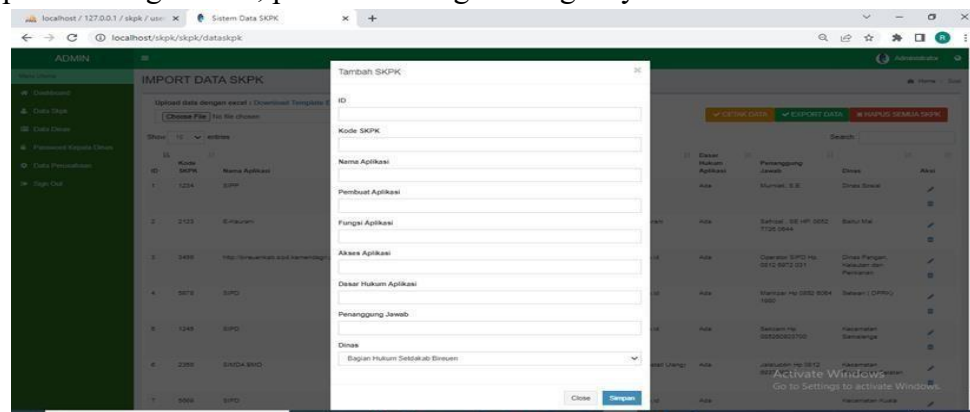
localhost / 127.0.0.1 / skpk / ussr × Sistem Data SKPK × +

localhost/skpk/skpk/dataskpk

ADMIN

Administrator

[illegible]

Dashboard

Data Skpk

Data Dinas

Password Kepala Dinas

Data Pencarian

Sign Out

IMPORT DATA SKPK

Home

Upload data dengan excel : Download Template

Choose File No file chosen

CETAK DATA EXPORT DATA HAPUS SEMUA SKPK

Show 10 entries

Search:

| ID | Kode SKPK | Nama Aplikasi | | Dasar Hukum Aplikasi | Penanggung Jawab | Dinas | Aksi |
|---|---|---|---|---|---|---|---|
| 1 | 1224 | SIPP | | Ada | Murniati, S.E | Dinas Sosial | |
| 2 | 2123 | E-Haurani | | Ada | Safrizal , SE HP: 0852 7726 0644 | Baitul Mal | |
| 3 | 3455 | http://bireuenkab.sipd.kemendagri... | | Ada | Operator SIPD Hp. 0812 6972 031 | Dinas Pangan, Kelautan dan Perikanan | |
| 4 | 5573 | SIPD | | Ada | Marhzar Hp 0852 6064 1660 | Sekwan ( DPRK) | |
| 5 | 1245 | SIPD | | Ada | Sekcam Hp 085260003700 | Kecamatan Samalanga | |
| 6 | 2355 | SIMDA BMD | | Ada | Jalaluddin Hp 0812 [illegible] | Kecamatan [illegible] | |
| 7 | 5555 | SIPD | | Ada | | Kecamatan Kuala | |

Tambah SKPK

ID

Kode SKPK

Nama Aplikasi

Pembuat Aplikasi

Fungsi Aplikasi

Akses Aplikasi

Dasar Hukum Aplikasi

Penanggung Jawab

Dinas

Bagian Hukum Setdakab Bireuen

Close Simpan

Activate Windows
Go to Settings to activate Windows.